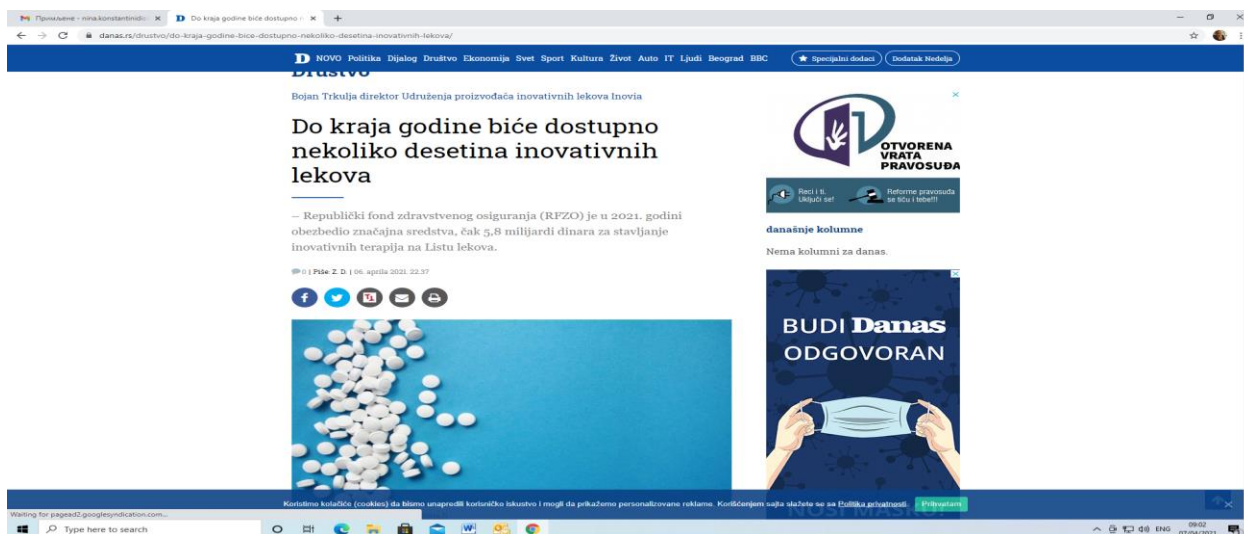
Примљене - nina.konstantinidis × Do kraja godine biće dostupno × +

danas.rs/drustvo/do-kraja-godine-bice-dostupno-nekoliko-desetina-inovativnih-lekova/

D NOVO Politika Dijalog Društvo Ekonomija Svet Sport Kultura Život Auto IT Ljudi Beograd BBC Specijalni dodaci Dodatak Nedelja

Društvo

Bojan Trkulja direktor Udruženja proizvođača inovativnih lekova Inovia

Do kraja godine biće dostupno nekoliko desetina inovativnih lekova

– Republički fond zdravstvenog osiguranja (RFZO) je u 2021. godini obezbedio značajna sredstva, čak 5,8 milijardi dinara za stavljanje inovativnih terapija na Listu lekova.

0 | Piše: Z. D. | 06. aprila 2021. 22.37

OTVORENA VRATA PRAVOSUĐA

Reci i ti. Uključi se!

Reforme pravosuđa se tiču i tebe!!!

današnje kolumne

Nema kolumni za danas.

BUDI Danas ODGOVORAN

Koristimo kolačiće (cookies) da bismo unapredili korisničko iskustvo i mogli da prikažemo personalizovane reklame. Korišćenjem sajta slažete se sa Politika privatnosti. Prihvatam

Waiting for pagead2.googlesyndication.com...

Type here to search

ENG 09:02 07/04/2021